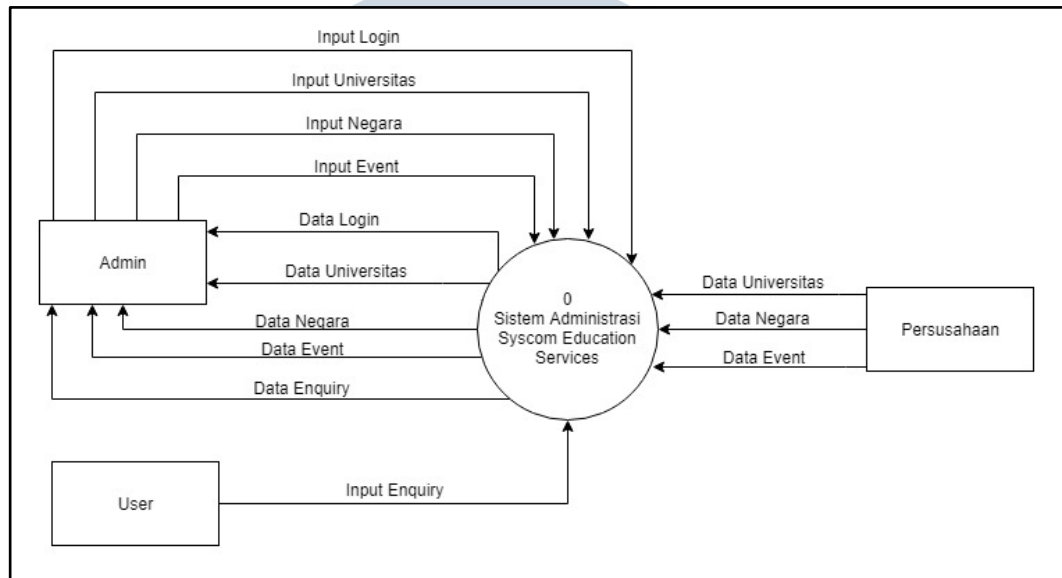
Input Login

Input Universitas

Input Negara

Input Event

Data Login

Admin

Data Universitas

Data Negara

Data Event

Data Enquiry

0
Sistem Administrasi
Syscom Education
Services

Data Universitas

Data Negara

Data Event

Persusahaan

User

Input Enquiry